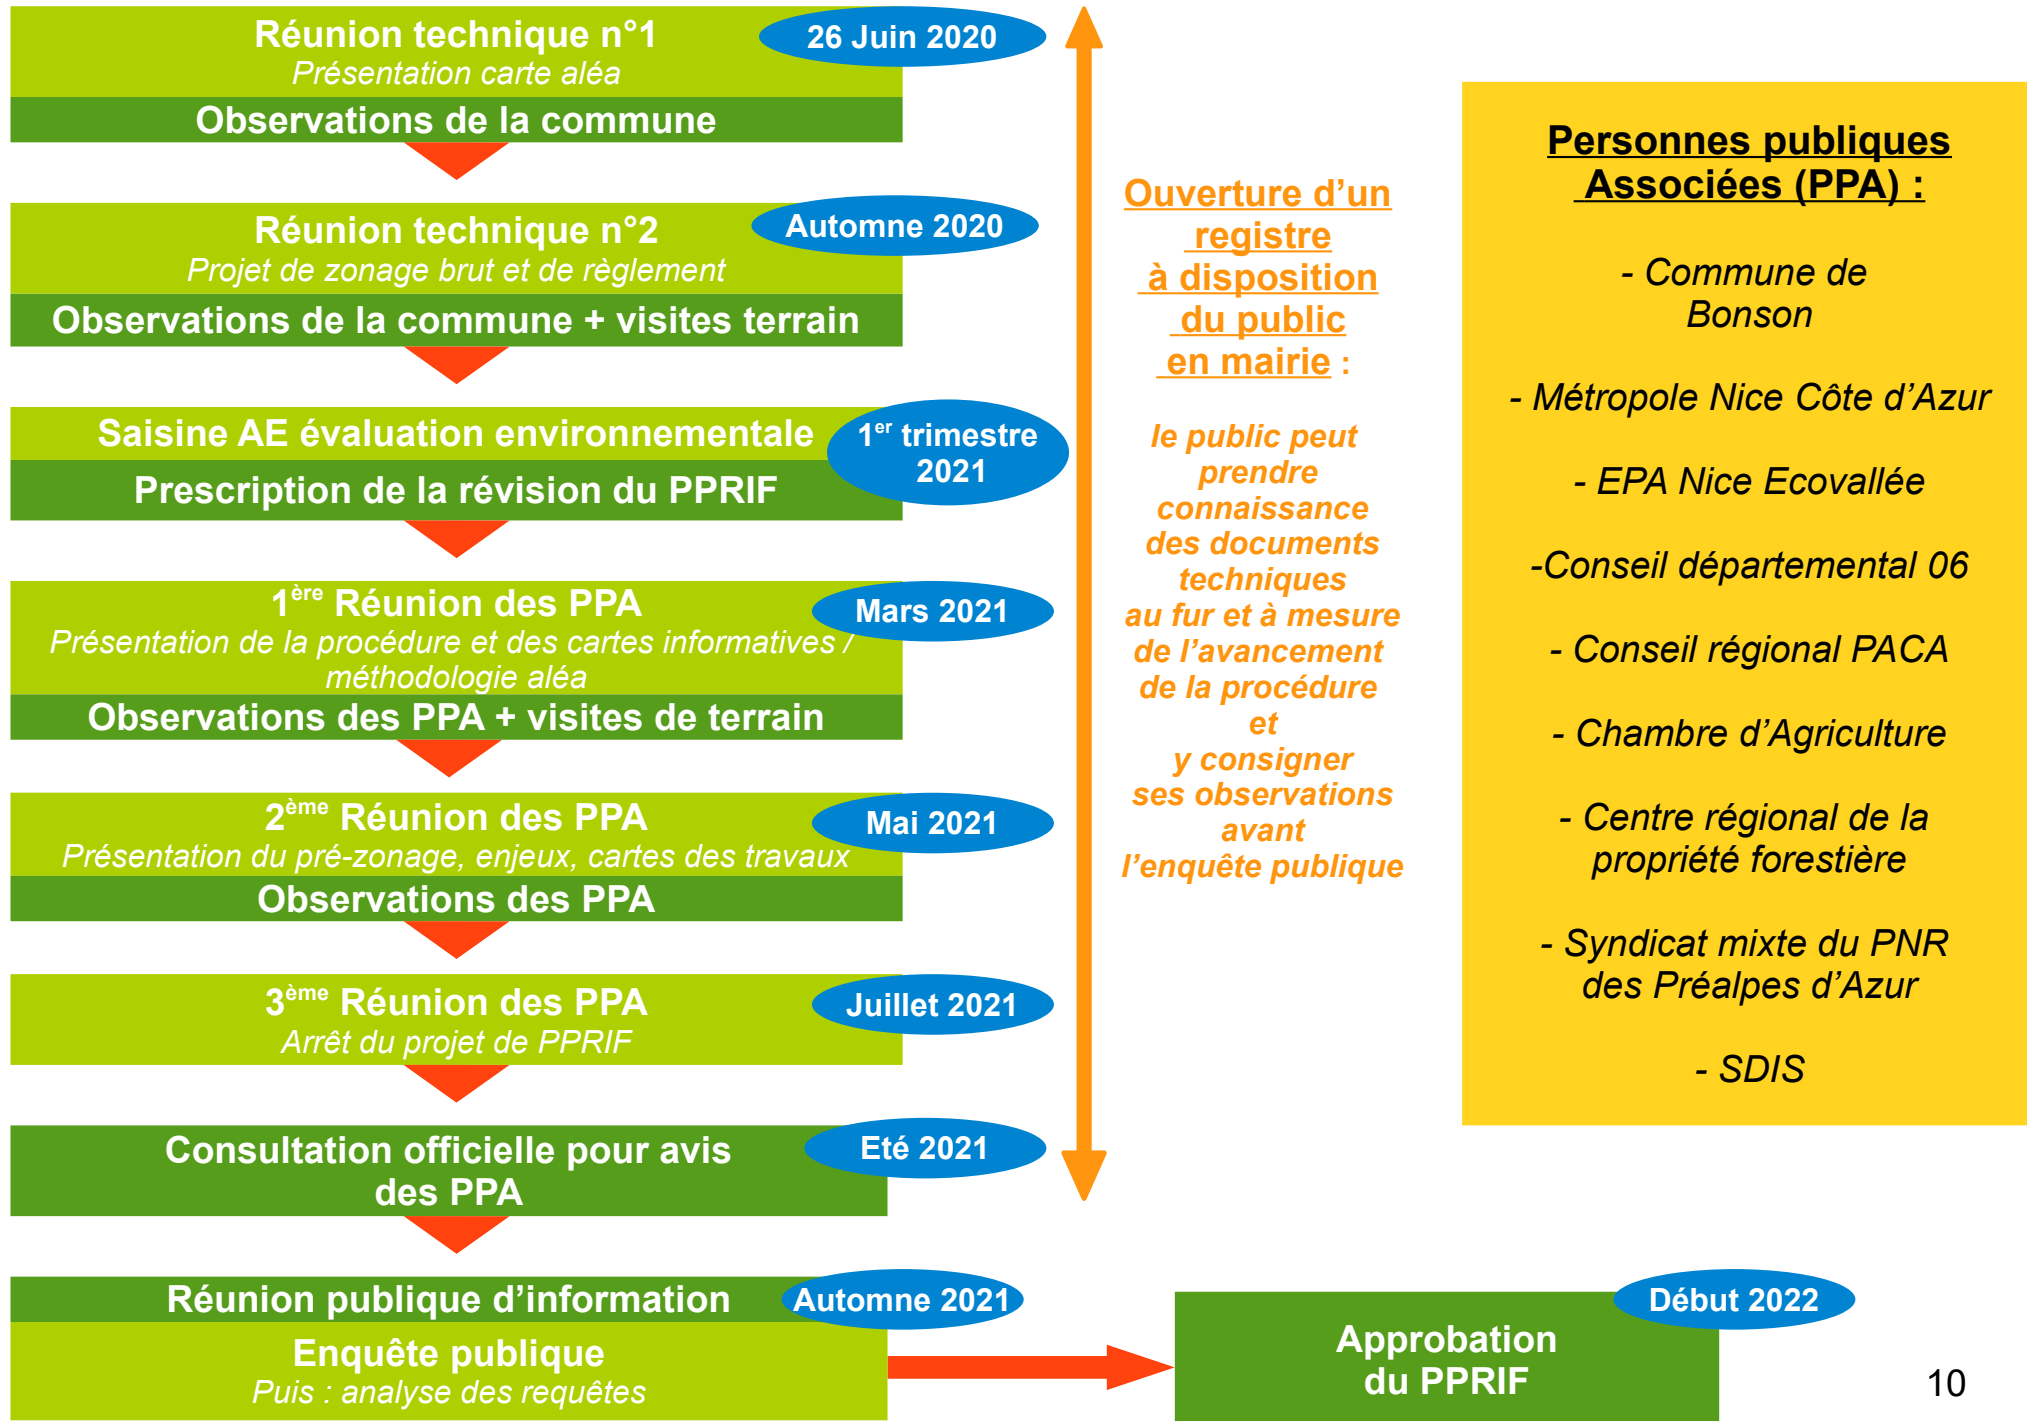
Réunion technique n°1
Présentation carte aléa
26 Juin 2020
Observations de la commune

Réunion technique n°2
Projet de zonage brut et de règlement
Automne 2020
Observations de la commune + visites terrain

Saisine AE évaluation environnementale
Prescription de la révision du PPRIF
$1^{er}$ trimestre 2021

$1^{ère}$ Réunion des PPA
Présentation de la procédure et des cartes informatives / méthodologie aléa
Mars 2021
Observations des PPA + visites de terrain

$2^{ème}$ Réunion des PPA
Présentation du pré-zonage, enjeux, cartes des travaux
Mai 2021
Observations des PPA

$3^{ème}$ Réunion des PPA
Arrêt du projet de PPRIF
Juillet 2021

Consultation officielle pour avis des PPA
Eté 2021

Réunion publique d'information
Automne 2021
Enquête publique
Puis : analyse des requêtes

Ouverture d'un registre à disposition du public en mairie :

le public peut prendre connaissance des documents techniques au fur et à mesure de l'avancement de la procédure et y consigner ses observations avant l'enquête publique

Personnes publiques Associées (PPA) :

- Commune de Bonson

- Métropole Nice Côte d'Azur

- EPA Nice Ecovallée

-Conseil départemental 06

- Conseil régional PACA

- Chambre d'Agriculture

- Centre régional de la propriété forestière

- Syndicat mixte du PNR des Préalpes d'Azur

- SDIS

Approbation du PPRIF
Début 2022

10